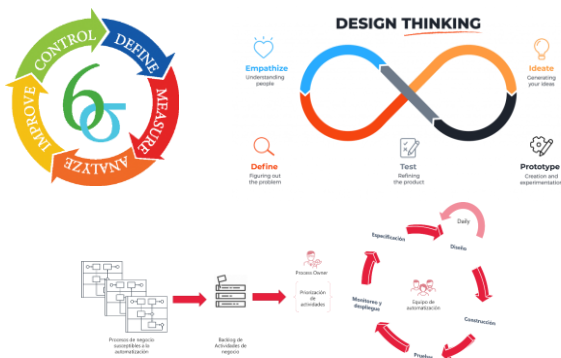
CONTROL
DEFINE
MEASURE
ANALYZE
IMPROVE
$6\sigma$

DESIGN THINKING

Empathize
Understanding people

Ideate
Generating your ideas

Define
Figuring out the problem

Test
Refining the product

Prototype
Creation and experimentation

Procesos de negocio susceptibles a la automatización

Backlog de Actividades de negocio

Process Owner

Priorización de actividades

Daily
Especificación
Diseño
Equipo de automatización
Monitoreo y despliegue
Construcción
Prueba